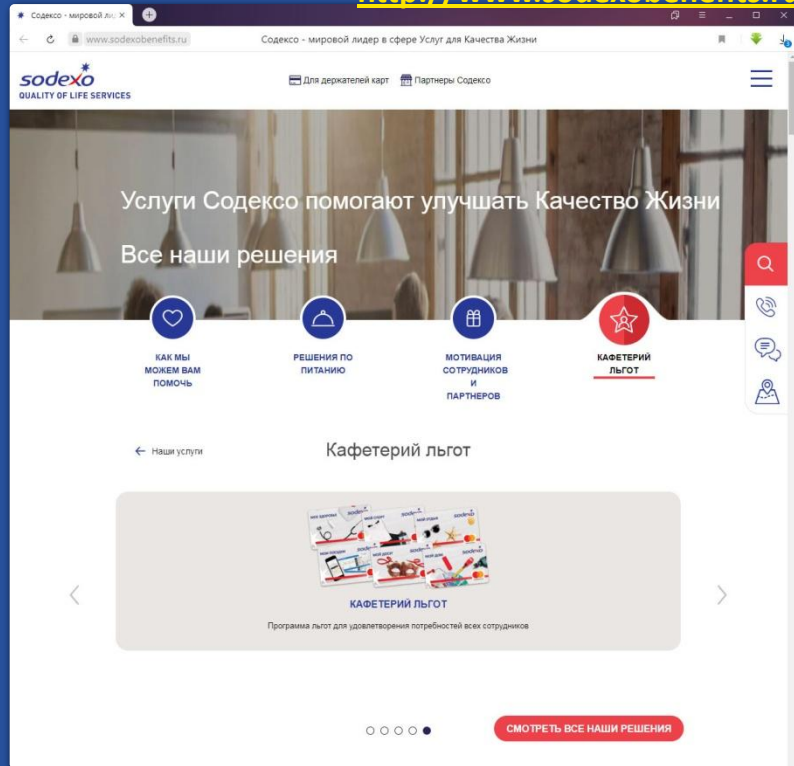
https://www.sodexobenefits.r

Содексо - мировой ли ×

www.sodexobenefits.ru

Содексо - мировой лидер в сфере Услуг для Качества Жизни

sodexo
QUALITY OF LIFE SERVICES

Для держателей карт   Партнеры Содексо

Услуги Содексо помогают улучшать Качество Жизни

Все наши решения

КАК МЫ МОЖЕМ ВАМ ПОМОЧЬ

РЕШЕНИЯ ПО ПИТАНИЮ

МОТИВАЦИЯ СОТРУДНИКОВ И ПАРТНЕРОВ

КАФЕТЕРИЙ ЛЬГОТ

← Наши услуги

Кафетерий льгот

КАФЕТЕРИЙ ЛЬГОТ

Программа льгот для удовлетворения потребностей всех сотрудников

СМОТРЕТЬ ВСЕ НАШИ РЕШЕНИЯ